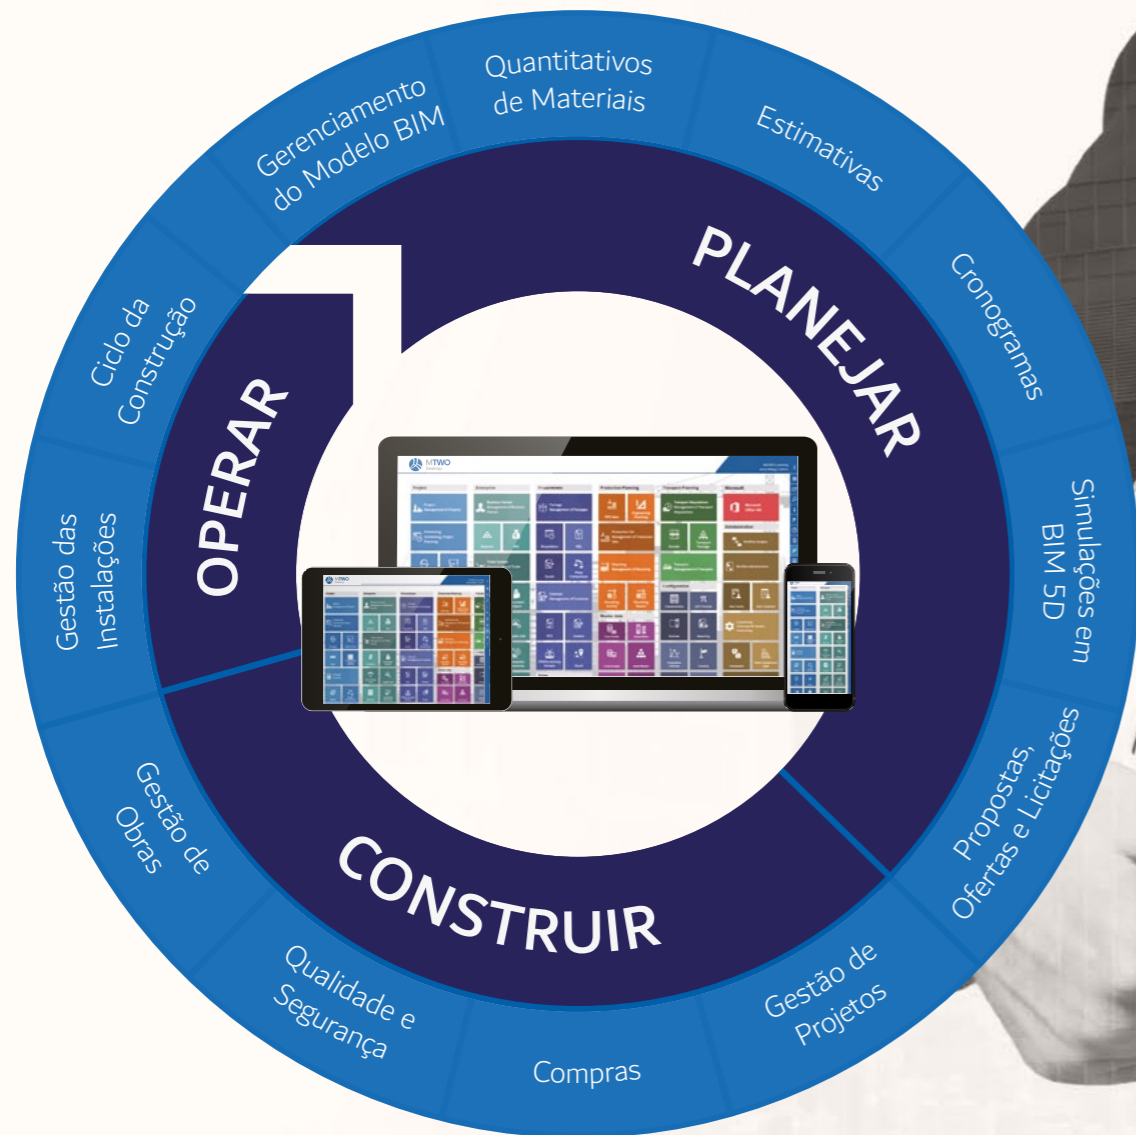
Quantitativos de Materiais

Estimativas

Cronogramas

Simulações em BIM 5D

Propostas, Ofertas e Licitações

Gestão de Projetos

Compras

Qualidade e Segurança

Gestão de Obras

Gestão das Instalações

Ciclo da Construção

Gerenciamento do Modelo BIM

PLANEJAR

CONSTRUIR

OPERAR

MTWO